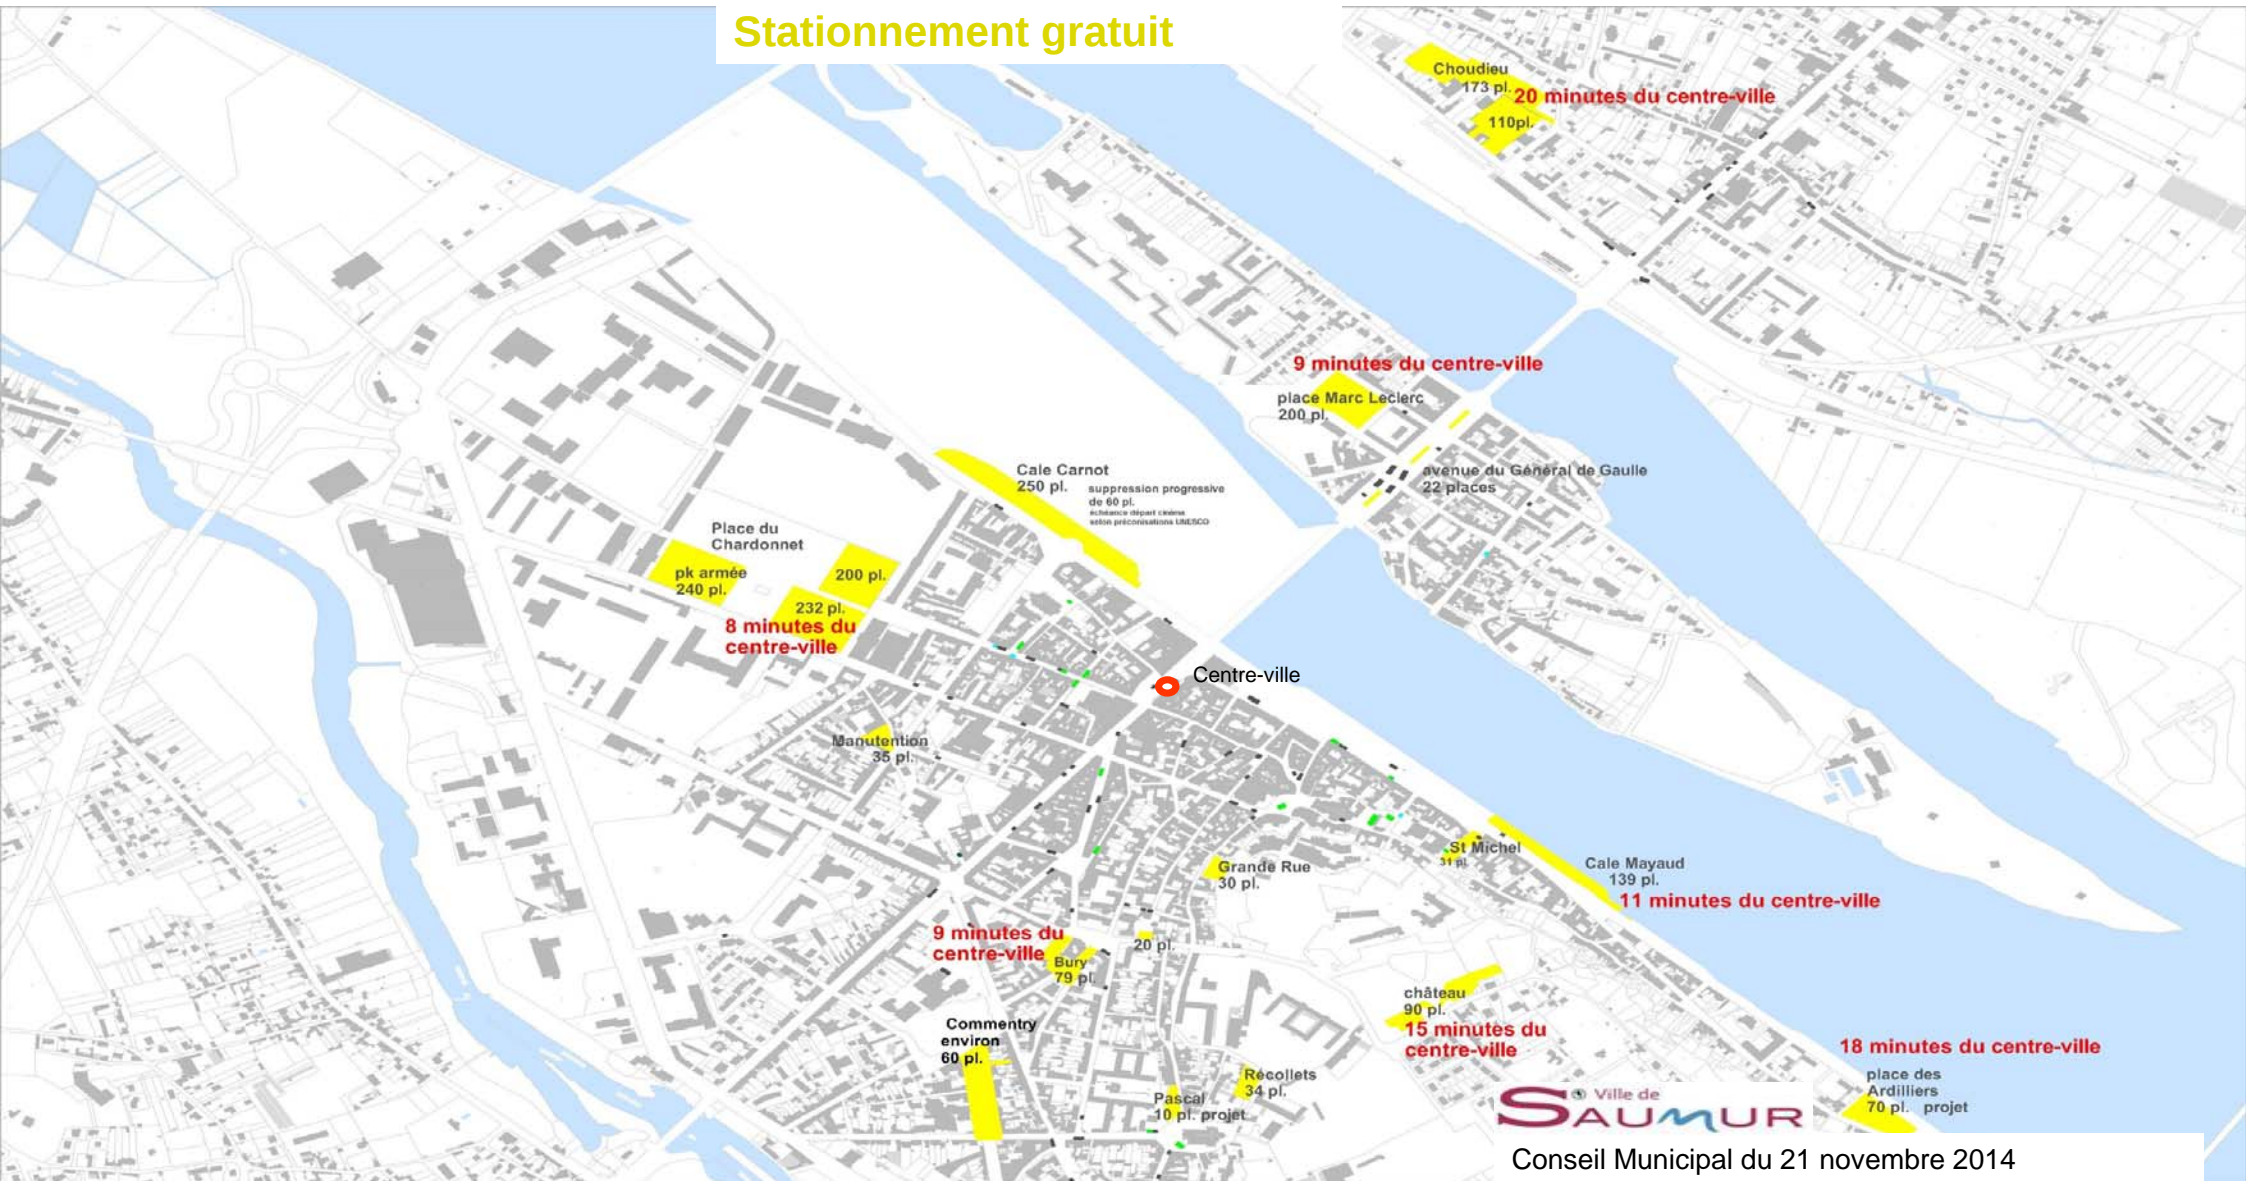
Stationnement gratuit

Choudieu
173 pl.
20 minutes du centre-ville
110pl.

9 minutes du centre-ville
place Marc Leclerc
200 pl.

avenue du Général de Gaulle
22 places

Cale Carnot
250 pl.
suppression progressive de 60 pl.
échéance départ cinéma selon préconisations UNESCO

Place du Chardonnet
pk armée
240 pl.
200 pl.
232 pl.
8 minutes du centre-ville

Centre-ville

Manutention
35 pl.

St Michel
31 pl.

Grande Rue
30 pl.

Cale Mayaud
139 pl.
11 minutes du centre-ville

9 minutes du centre-ville
Bury
79 pl.
20 pl.

château
90 pl.
15 minutes du centre-ville

Commentry
environ
60 pl.

Récollets
34 pl.

Pascal
10 pl. projet

18 minutes du centre-ville
place des Ardilliers
70 pl. projet

Ville de
SAUMUR

Conseil Municipal du 21 novembre 2014